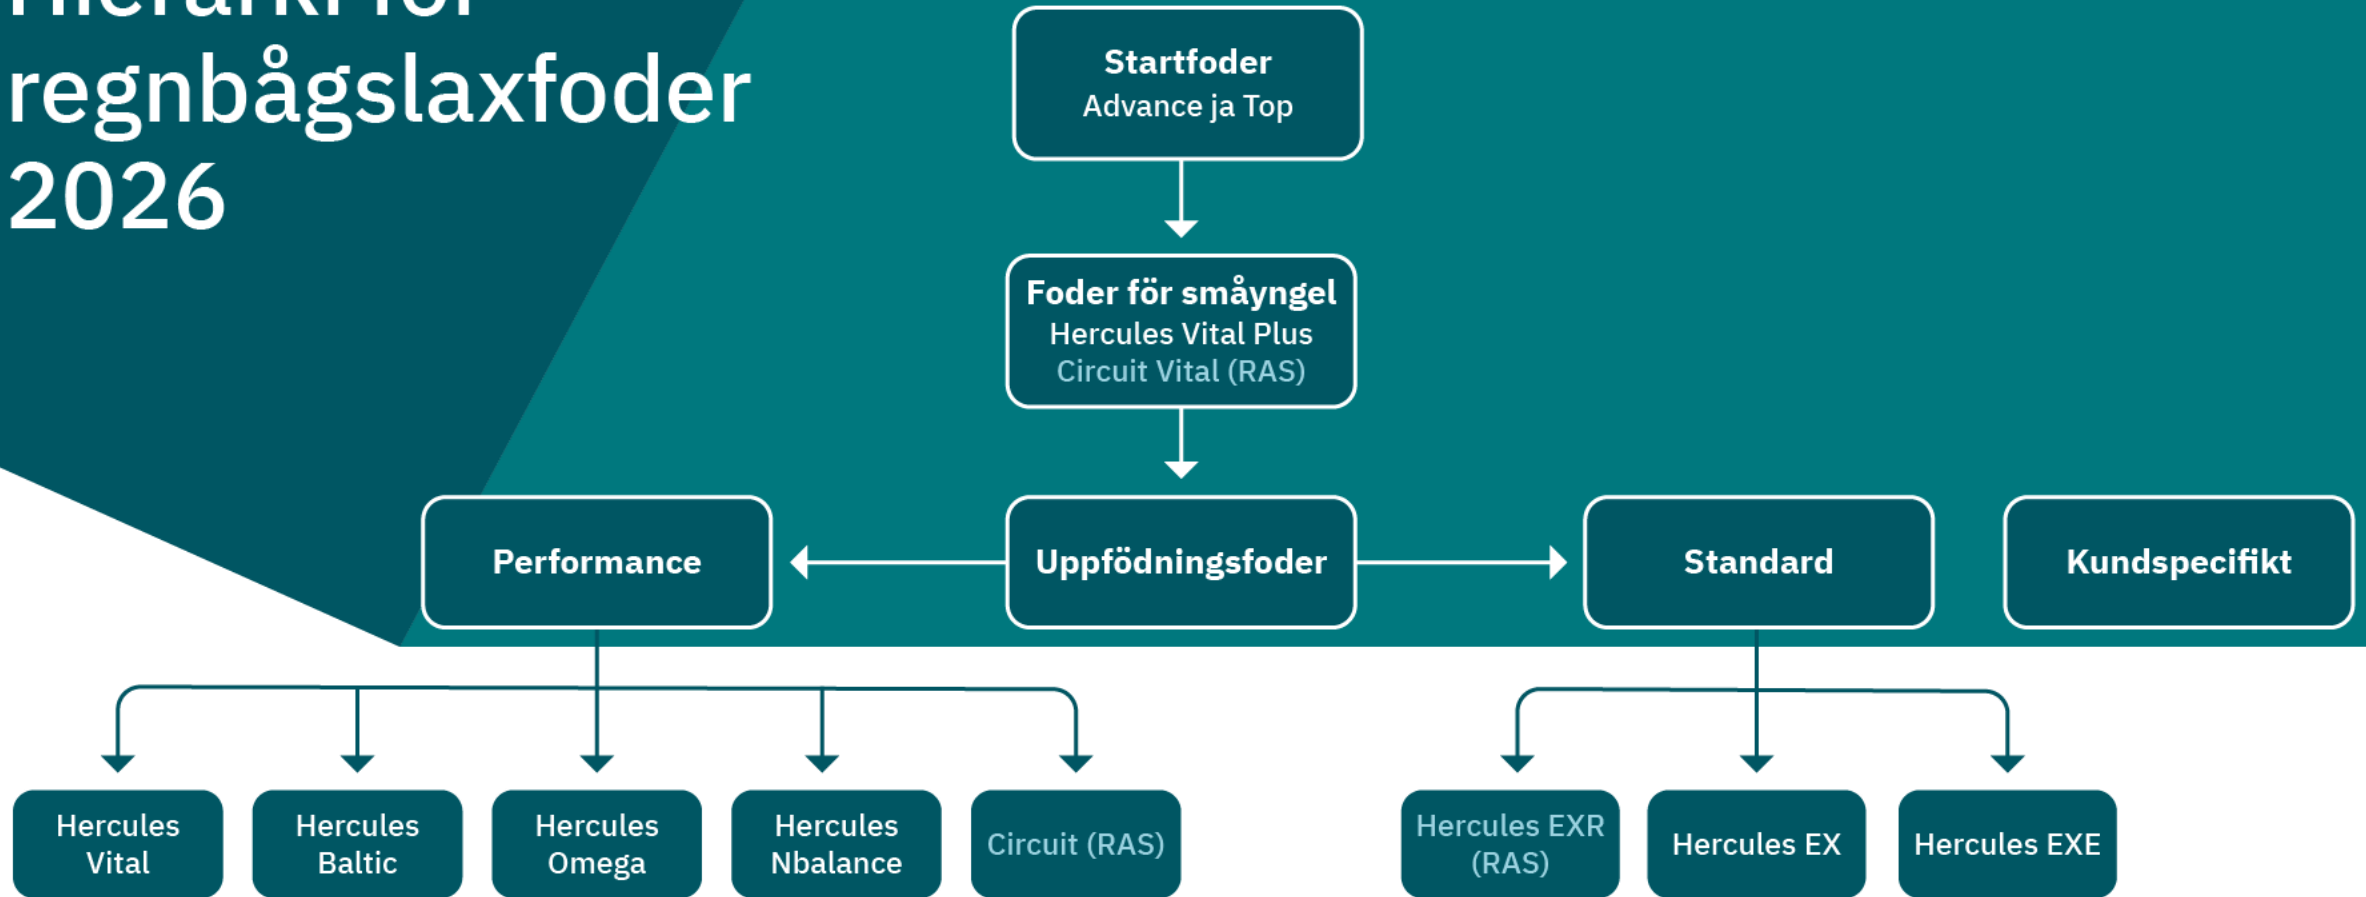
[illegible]
regnbågslaxfoder
2026

Startfoder
Advance ja Top

Foder för småyngel
Hercules Vital Plus
Circuit Vital (RAS)

Performance

Uppfödningsfoder

Standard

Kundspecifikt

Hercules Vital

Hercules Baltic

Hercules Omega

Hercules Nbalance

Circuit (RAS)

Hercules EXR (RAS)

Hercules EX

Hercules EXE